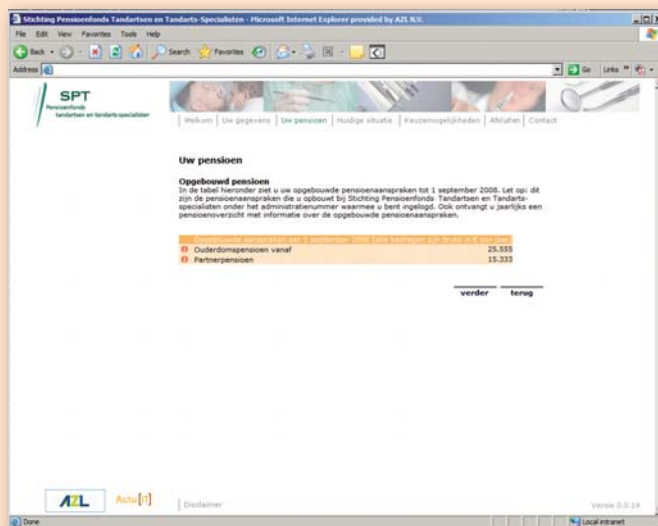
Stichting Pensioenfonds Tandartsen en Tandarts-Specialisten - Microsoft Internet Explorer provided by AZL N.V.

File Edit View Favorites Tools Help

Back Search Favorites

Address

Go Links

SPT
Pensioenfonds
tandartsen en tandarts-specialisten

Welkom | Uw gegevens | Uw pensioen | Huidige situatie | Keuzemogelijkheden | Afsluiten | Contact

Uw pensioen

Opgebouwd pensioen
In de tabel hieronder ziet u uw opgebouwde pensioenaanspraken tot 1 september 2008. Let op: dit zijn de pensioenaanspraken die u opbouwt bij Stichting Pensioenfonds Tandartsen en Tandarts-specialisten onder het administratienummer waarmee u bent ingelogd. Ook ontvangt u jaarlijks een pensioenoverzicht met informatie over de opgebouwde pensioenaanspraken.

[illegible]

| | |
|---|---|
| Ouderdomspensioen vanaf | 25.555 |
| Partnerpensioen | 15.333 |

verder terug

AZL Autu[it]

Disclaimer

Versie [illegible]

Done

Local intranet